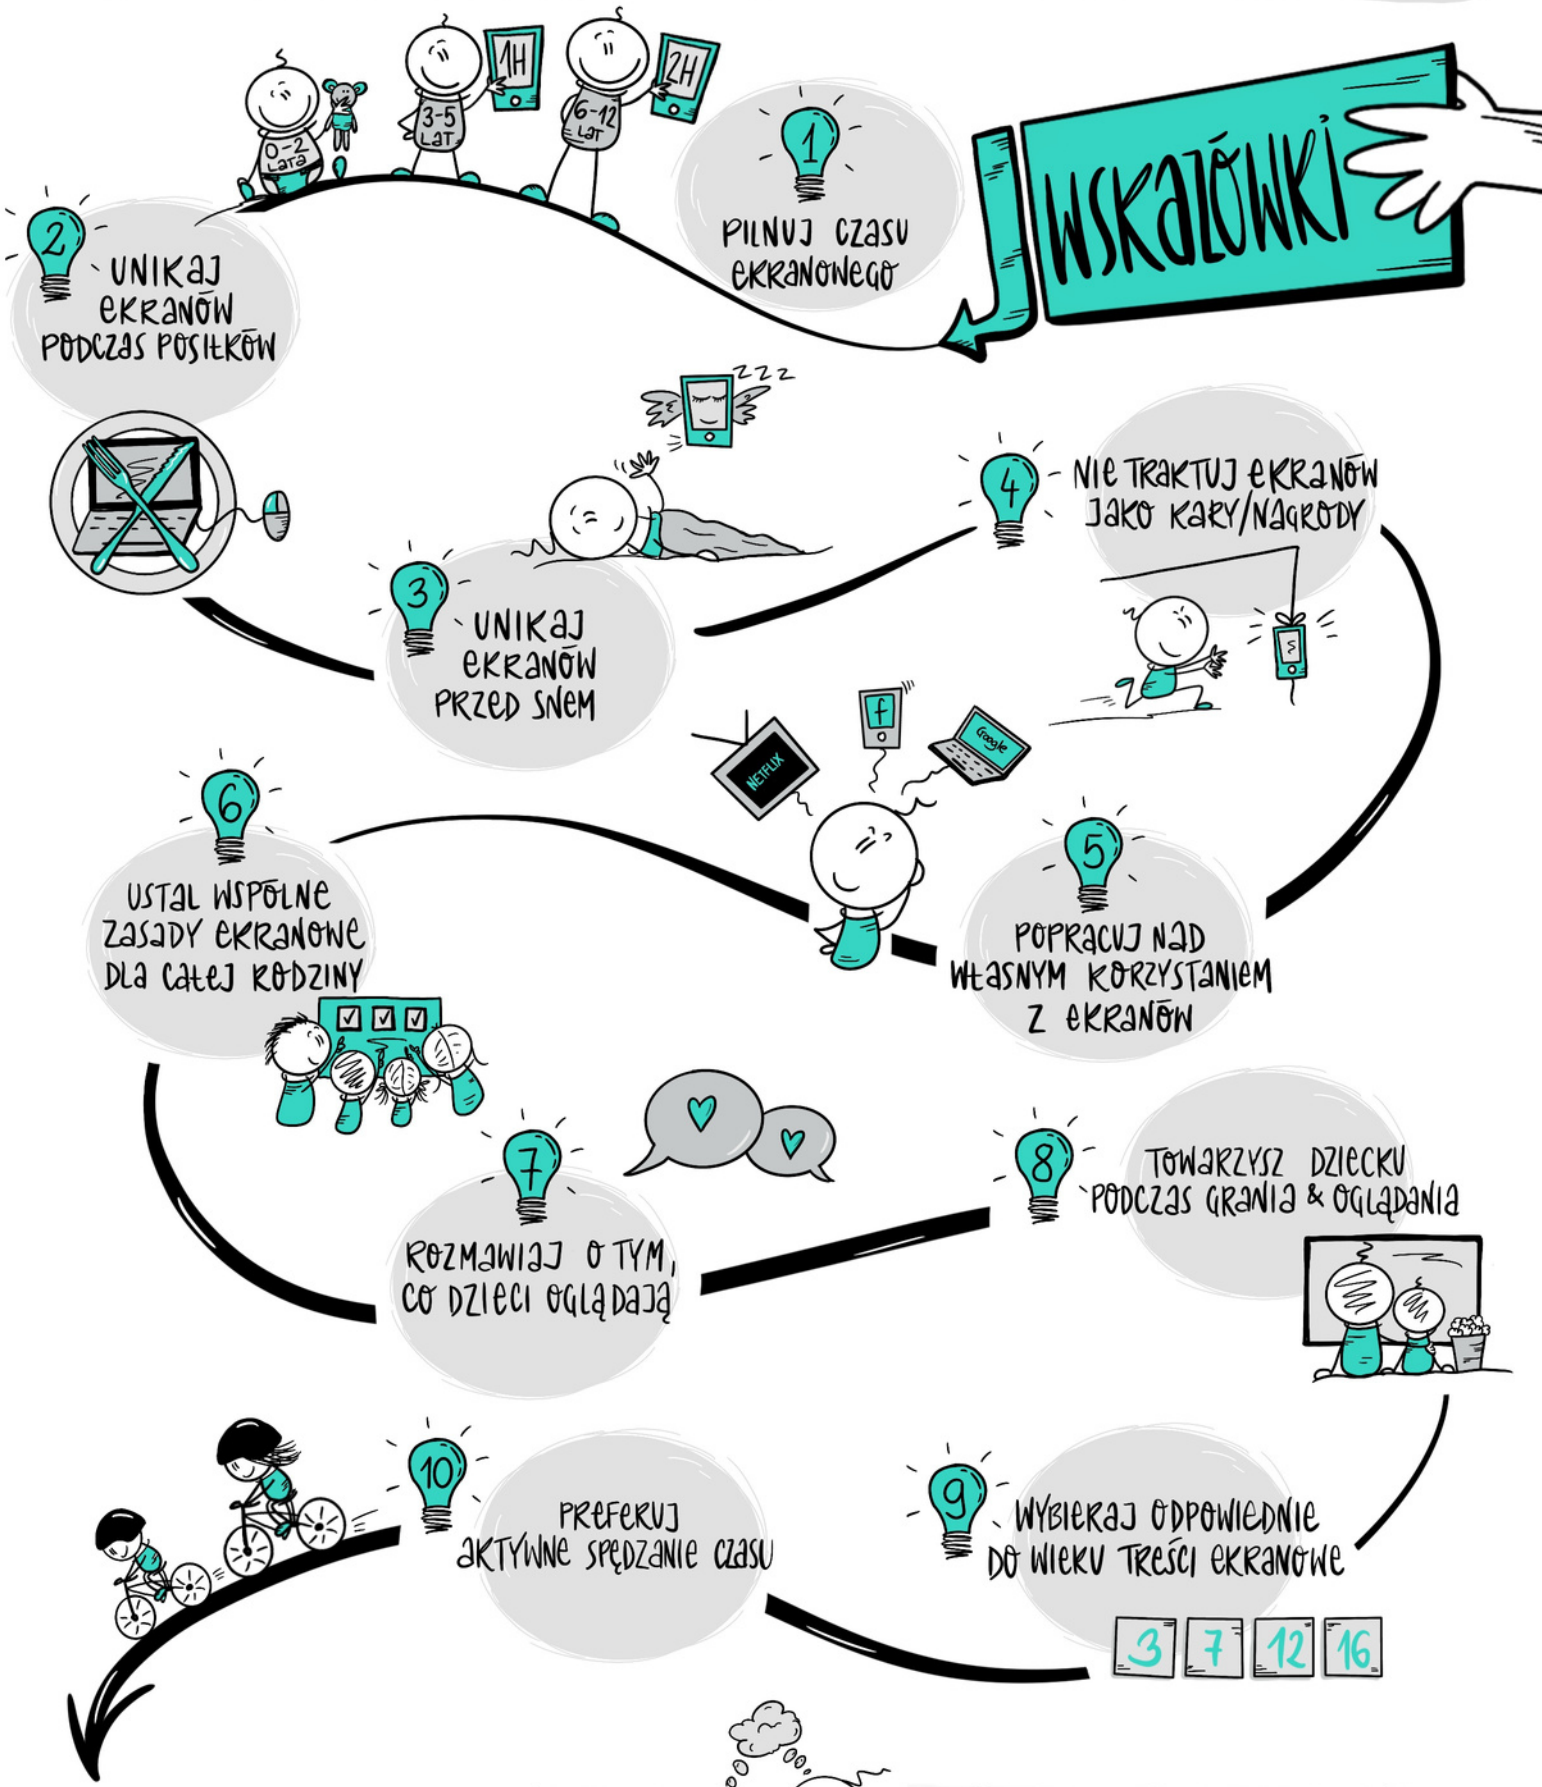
WSKAZÓWKI

0-2 LATA
3-5 LAT
1H
6-12 LAT
2H

1
PILNUJ CZASU EKRANOWEGO

2
UNIKAJ EKRANÓW PODCZAS POSIŁKÓW

ZZZ

3
UNIKAJ EKRANÓW PRZED SNEM

4
NIE TRAKTUJ EKRANÓW JAKO KARY/NAGRODY

NETFLIX
f
Google

5
POPRACUJ NAD WŁASNYM KORZYSTANIEM Z EKRANÓW

6
USTAL WSPÓLNE ZASADY EKRANOWE DLA CAŁEJ RODZINY

7
ROZMAWIAJ O TYM, CO DZIECI OGLĄDAJĄ

8
TOWARZYSZ DZIECKU PODCZAS GRANIA & OGLĄDANIA

9
WYBIERAJ ODPOWIEDNIE DO WIEKU TREŚCI EKRANOWE

3 7 12 16

10
PREFERUJ AKTYWNE SPĘDZANIE CZASU